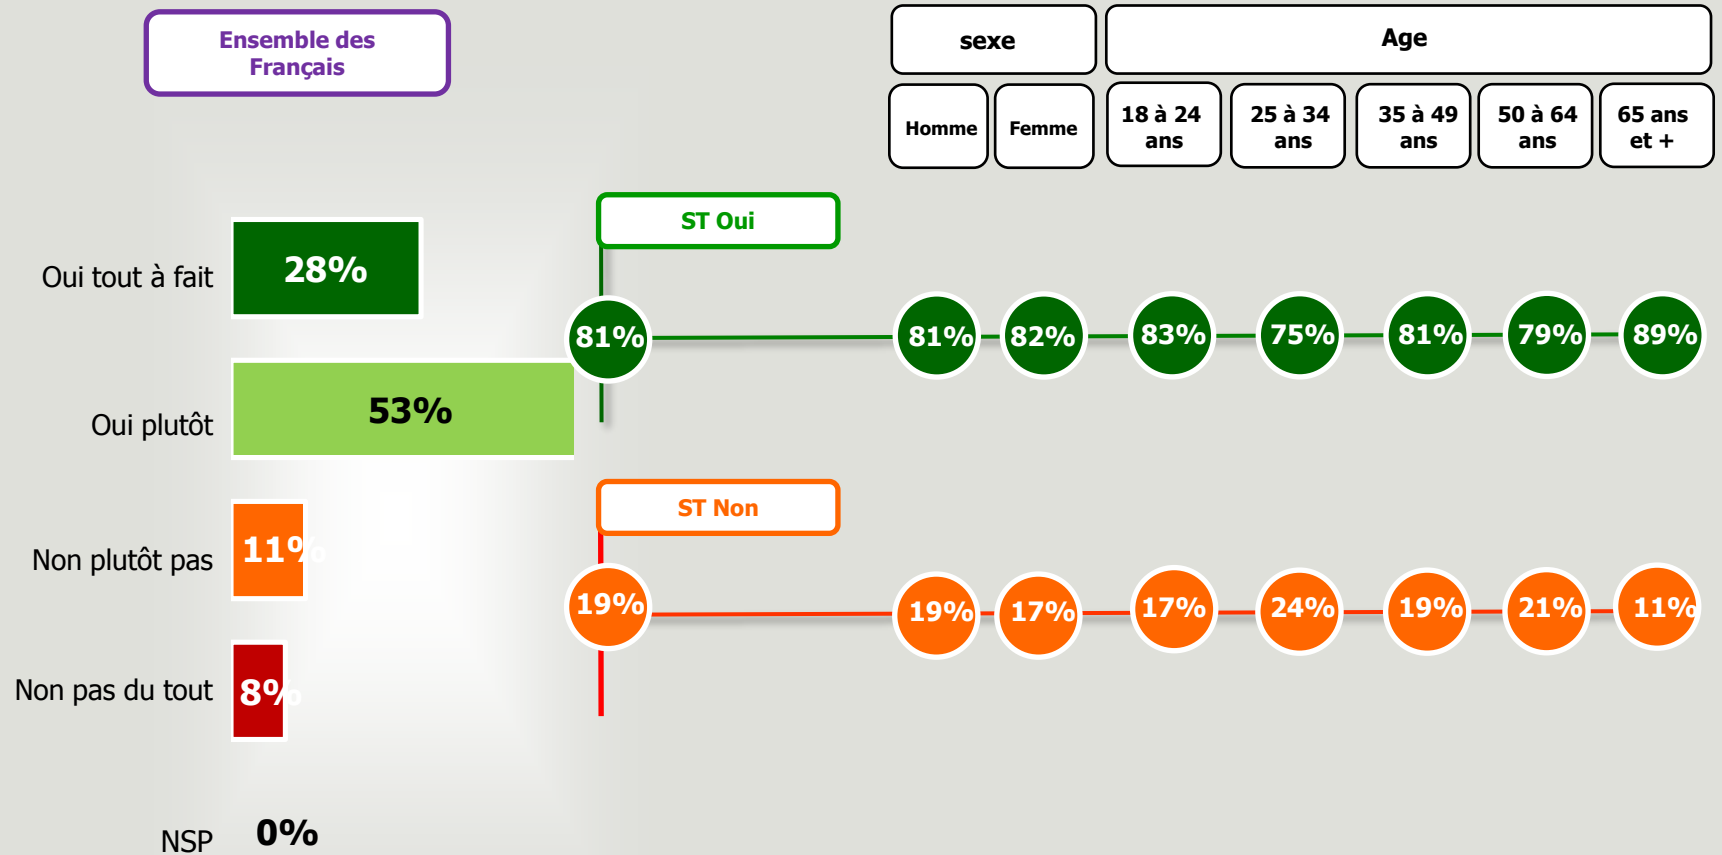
Ensemble des Français

sexe

Age

Homme

Femme

18 à 24 ans

25 à 34 ans

35 à 49 ans

50 à 64 ans

65 ans et +

Oui tout à fait

28%

Oui plutôt

53%

Non plutôt pas

11%

Non pas du tout

8%

NSP

0%

ST Oui

81%

81%

82%

83%

75%

81%

79%

89%

ST Non

19%

19%

17%

17%

24%

19%

21%

11%